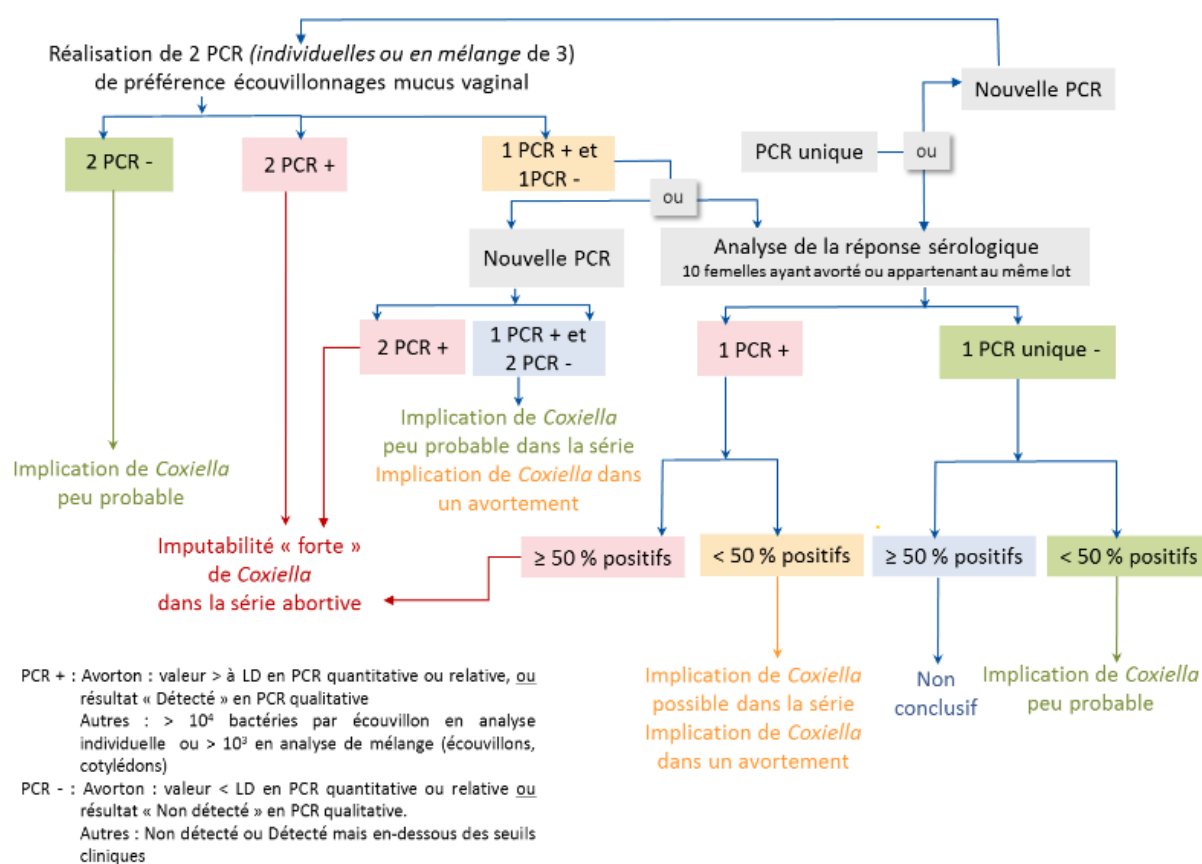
Réalisation de 2 PCR (individuelles ou en mélange de 3) de préférence écouvillonnages mucus vaginal

Nouvelle PCR

PCR unique

ou

2 PCR -

2 PCR +

1 PCR + et 1PCR -

ou

Nouvelle PCR

Analyse de la réponse sérologique
10 femelles ayant avorté ou appartenant au même lot

2 PCR +

1 PCR + et 2 PCR -

1 PCR +

1 PCR unique -

Implication de Coxiella peu probable dans la série
Implication de Coxiella dans un avortement

Implication de Coxiella peu probable

Imputabilité « forte » de Coxiella dans la série abortive

≥ 50 % positifs

< 50 % positifs

≥ 50 % positifs

< 50 % positifs

Implication de Coxiella possible dans la série
Implication de Coxiella dans un avortement

Non conclusif

Implication de Coxiella peu probable

PCR + : Avorton : valeur > à LD en PCR quantitative ou relative, ou résultat « Détecté » en PCR qualitative
Autres : > $10^4$ bactéries par écouvillon en analyse individuelle ou > $10^3$ en analyse de mélange (écouvillons, cotylédons)

PCR - : Avorton : valeur < LD en PCR quantitative ou relative ou résultat « Non détecté » en PCR qualitative.
Autres : Non détecté ou Détecté mais en-dessous des seuils cliniques